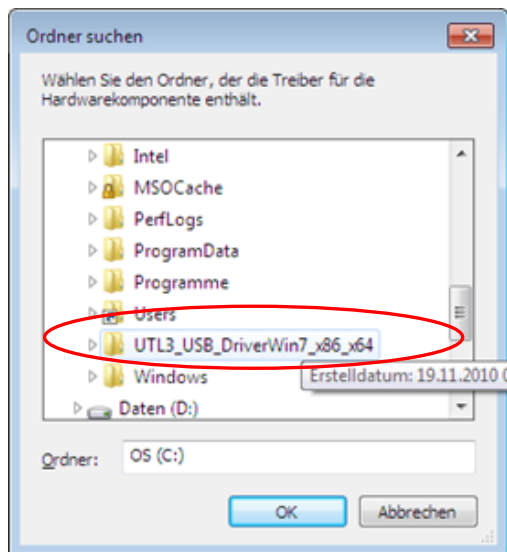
Ordner suchen

Wählen Sie den Ordner, der die Treiber für die Hardwarekomponente enthält.

Intel
MSOCache
PerfLogs
ProgramData
Programme
Users
UTL3_USB_DriverWin7_x86_x64
Windows
Daten (D:)

Erstelldatum: 19.11.2010 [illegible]

Ordner: OS (C:)

OK
Abbrechen